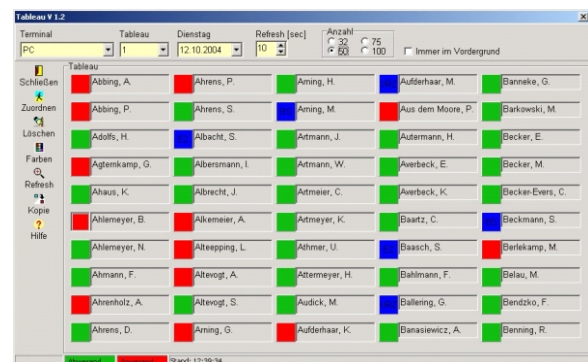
Tableau V 1.2

Terminal
PC
Tableau
1
Dienstag
12.10.2004
Refresh [sec]
10
Anzahl
32
75
50
100
Immer im Vordergrund

Schließen
Zuordnen
Löschen
Farben
Refresh
Kopie
Hilfe

Tableau

| | | | | |
|---|---|---|---|---|
| Abbing, A. | Ahrens, P. | Arning, H. | Aufderhaar, M. | Banneke, G. |
| Abbing, P. | Ahrens, S. | Arning, M. | Aus dem Moore, P. | Barkowski, M. |
| Adolfs, H. | Albacht, S. | Artmann, J. | Autermann, H. | Becker, E. |
| Agternkamp, G. | Albersmann, I. | Artmann, W. | Averbeck, E. | Becker, M. |
| Ahaus, K. | Albrecht, J. | Artmeier, C. | Averbeck, K. | Becker-Evers, C. |
| Ahlemeyer, B. | Alkemeier, A. | Artmeyer, K. | Baartz, C. | Beckmann, S. |
| Ahlemeyer, N. | Alteepping, L. | Athmer, U. | Baasch, S. | Berlekamp, M. |
| Ahmann, F. | Altevogt, A. | Attermeyer, H. | Bahlmann, F. | Belau, M. |
| Ahrenholz, A. | Altevogt, S. | Audick, M. | Ballering, G. | Bendzko, F. |
| Ahrens, D. | Arning, G. | Aufderhaar, K. | Banasiewicz, A. | Benning, R. |

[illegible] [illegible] Stand: 12:39:34